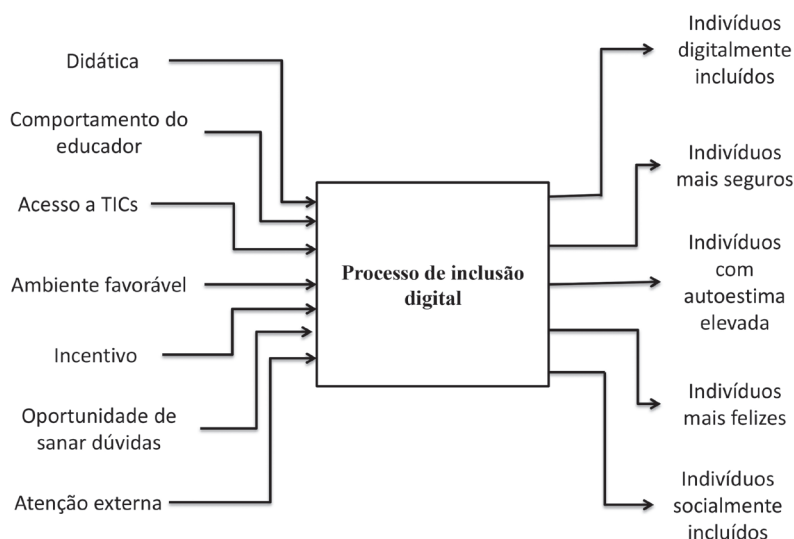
Didática

Comportamento do educador

Acesso a TICs

Ambiente favorável

Incentivo

Oportunidade de sanar dúvidas

Atenção externa

Processo de inclusão digital

Indivíduos digitalmente incluídos

Indivíduos mais seguros

Indivíduos com autoestima elevada

Indivíduos mais felizes

Indivíduos socialmente incluídos